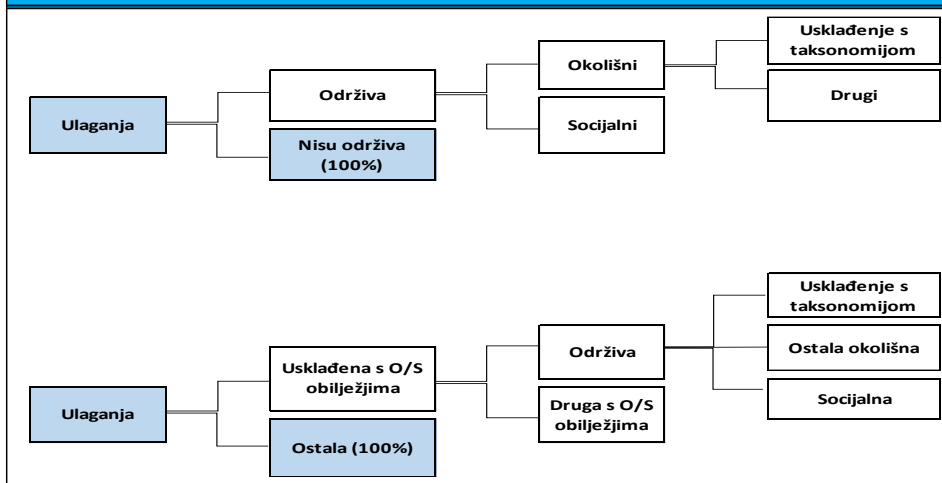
Ulaganja

Održiva

Nisu održiva (100%)

Okolišni

Socijalni

Usklađenje s taksonomijom

Drugi

Ulaganja

Usklađena s O/S obilježjima

Ostala (100%)

Održiva

Druga s O/S obilježjima

Usklađenje s taksonomijom

Ostala okolišna

Socijalna